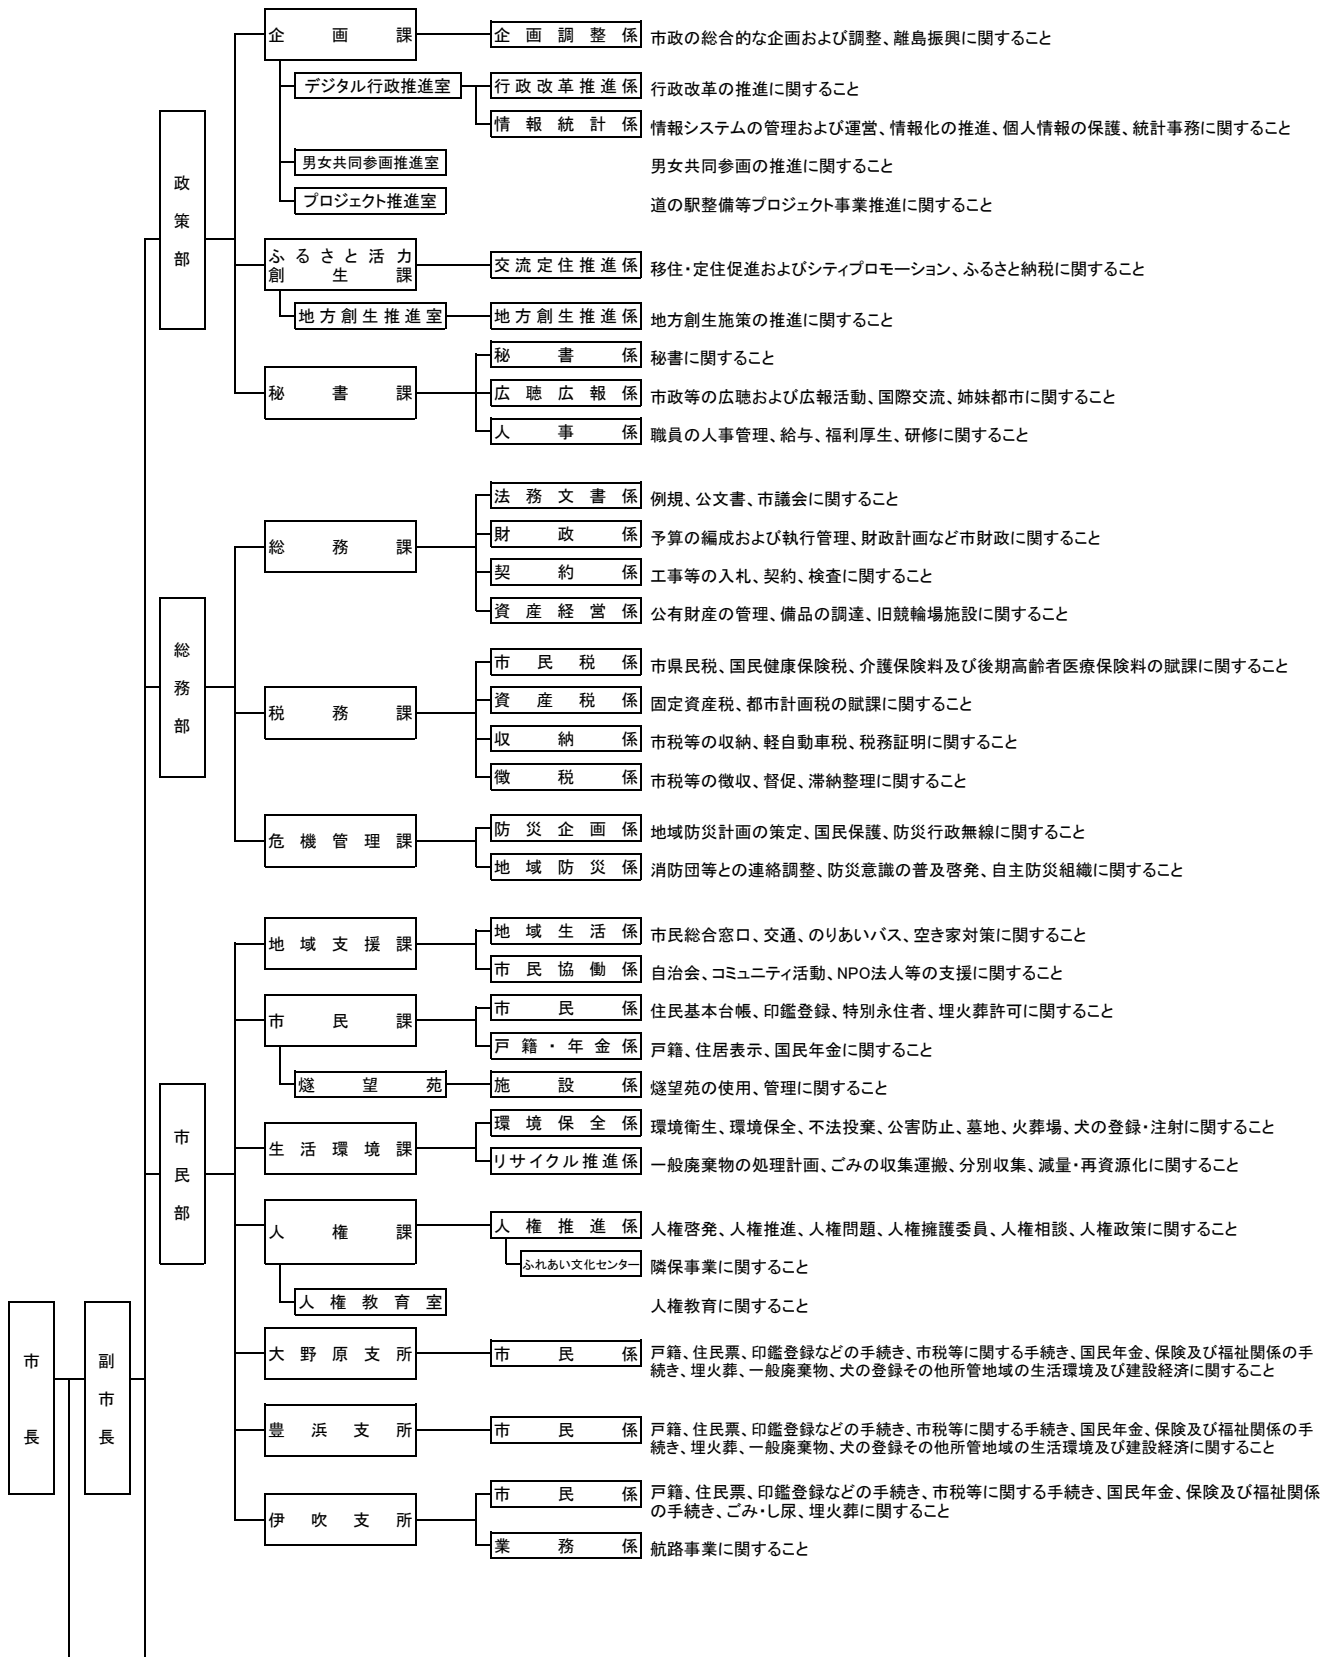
政策部

企画課
企画調整係 市政の総合的な企画および調整、離島振興に関すること
デジタル行政推進室
行政改革推進係 行政改革の推進に関すること
情報統計係 情報システムの管理および運営、情報化の推進、個人情報の保護、統計事務に関すること
男女共同参画推進室 男女共同参画の推進に関すること
プロジェクト推進室 道の駅整備等プロジェクト事業推進に関すること

ふるさと活力創生課
交流定住推進係 移住・定住促進およびシティプロモーション、ふるさと納税に関すること
地方創生推進室
地方創生推進係 地方創生施策の推進に関すること

秘書課
秘書係 秘書に関すること
広聴広報係 市政等の広聴および広報活動、国際交流、姉妹都市に関すること
人事係 職員の人事管理、給与、福利厚生、研修に関すること

総務部

総務課
法務文書係 例規、公文書、市議会に関すること
財政係 予算の編成および執行管理、財政計画など市財政に関すること
契約係 工事等の入札、契約、検査に関すること
資産経営係 公有財産の管理、備品の調達、旧競輪場施設に関すること

税務課
市民税係 市県民税、国民健康保険税、介護保険料及び後期高齢者医療保険料の賦課に関すること
資産税係 固定資産税、都市計画税の賦課に関すること
収納係 市税等の収納、軽自動車税、税務証明に関すること
徴税係 市税等の徴収、督促、滞納整理に関すること

危機管理課
防災企画係 地域防災計画の策定、国民保護、防災行政無線に関すること
地域防災係 消防団等との連絡調整、防災意識の普及啓発、自主防災組織に関すること

市民部

地域支援課
地域生活係 市民総合窓口、交通、のりあいバス、空き家対策に関すること
市民協働係 自治会、コミュニティ活動、NPO法人等の支援に関すること

市民課
市民係 住民基本台帳、印鑑登録、特別永住者、埋火葬許可に関すること
戸籍・年金係 戸籍、住居表示、国民年金に関すること
燧望苑
施設係 燧望苑の使用、管理に関すること

生活環境課
環境保全係 環境衛生、環境保全、不法投棄、公害防止、墓地、火葬場、犬の登録・注射に関すること
リサイクル推進係 一般廃棄物の処理計画、ごみの収集運搬、分別収集、減量・再資源化に関すること

人権課
人権推進係 人権啓発、人権推進、人権問題、人権擁護委員、人権相談、人権政策に関すること
ふれあい文化センター 隣保事業に関すること
人権教育室 人権教育に関すること

大野原支所
市民係 戸籍、住民票、印鑑登録などの手続き、市税等に関する手続き、国民年金、保険及び福祉関係の手続き、埋火葬、一般廃棄物、犬の登録その他所管地域の生活環境及び建設経済に関すること

豊浜支所
市民係 戸籍、住民票、印鑑登録などの手続き、市税等に関する手続き、国民年金、保険及び福祉関係の手続き、埋火葬、一般廃棄物、犬の登録その他所管地域の生活環境及び建設経済に関すること

伊吹支所
市民係 戸籍、住民票、印鑑登録などの手続き、市税等に関する手続き、国民年金、保険及び福祉関係の手続き、ごみ・し尿、埋火葬に関すること
業務係 航路事業に関すること

市長
副市長